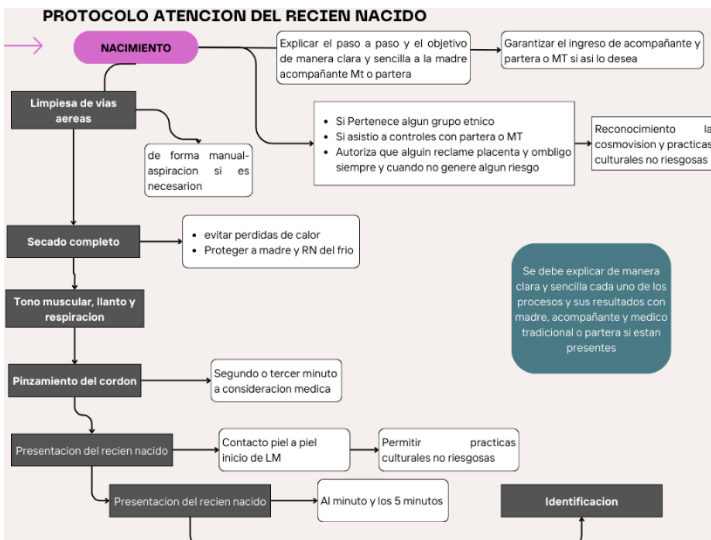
PROTOCOLO ATENCION DEL RECIEN NACIDO

NACIMIENTO

Explicar el paso a paso y el objetivo de manera clara y sencilla a la madre acompañante Mt o partera

Garantizar el ingreso de acompañante y partera o MT si asi lo desea

Limpiesa de vias aereas

de forma manual-aspiracion si es necesarion

- Si Pertenece algun grupo etnico
- Si asistio a controles con partera o MT
- Autoriza que alguin reclame placenta y ombligo siempre y cuando no genere algun riesgo

Reconocimiento la cosmovision y practicas culturales no riesgosas

Secado completo

- evitar perdidas de calor
- Proteger a madre y RN del frio

Se debe explicar de manera clara y sencilla cada uno de los procesos y sus resultados con madre, acompañante y medico tradicional o partera si estan presentes

Tono muscular, llanto y respiracion

Pinzamiento del cordon

Segundo o tercer minuto a consideracion medica

Presentacion del recien nacido

Contacto piel a piel inicio de LM

Permitir practicas culturales no riesgosas

Presentacion del recien nacido

Al minuto y los 5 minutos

Identificacion